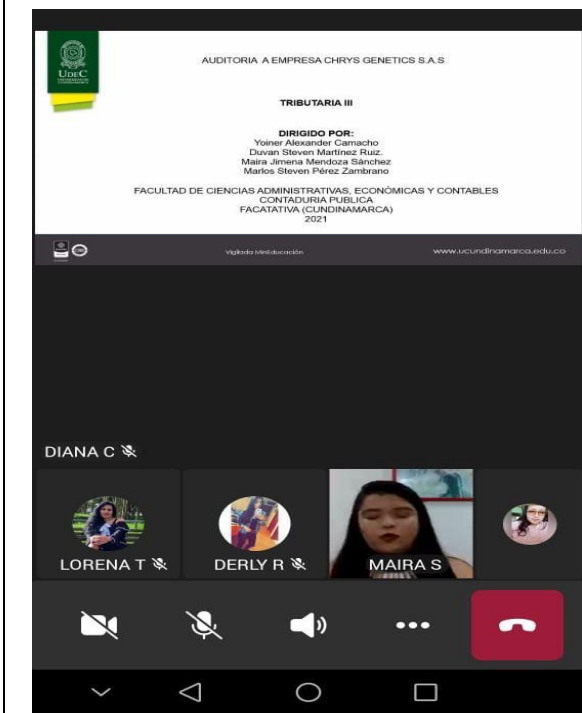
UdeC

AUDITORIA A EMPRESA CHRYS GENETICS S.A.S

TRIBUTARIA III

DIRIGIDO POR:
Yoiner Alexander Camacho
Duvan Steven Martínez Ruiz.
Maira Jimena Mendoza Sánchez
Marlos Steven Pérez Zambrano

FACULTAD DE CIENCIAS ADMINISTRATIVAS, ECONÓMICAS Y CONTABLES
CONTADURIA PUBLICA
FACATATIVA (CUNDINAMARCA)
2021

Vigilada MinEducación

www.ucundinamarca.edu.co

DIANA C

LORENA T

DERLY R

MAIRA S